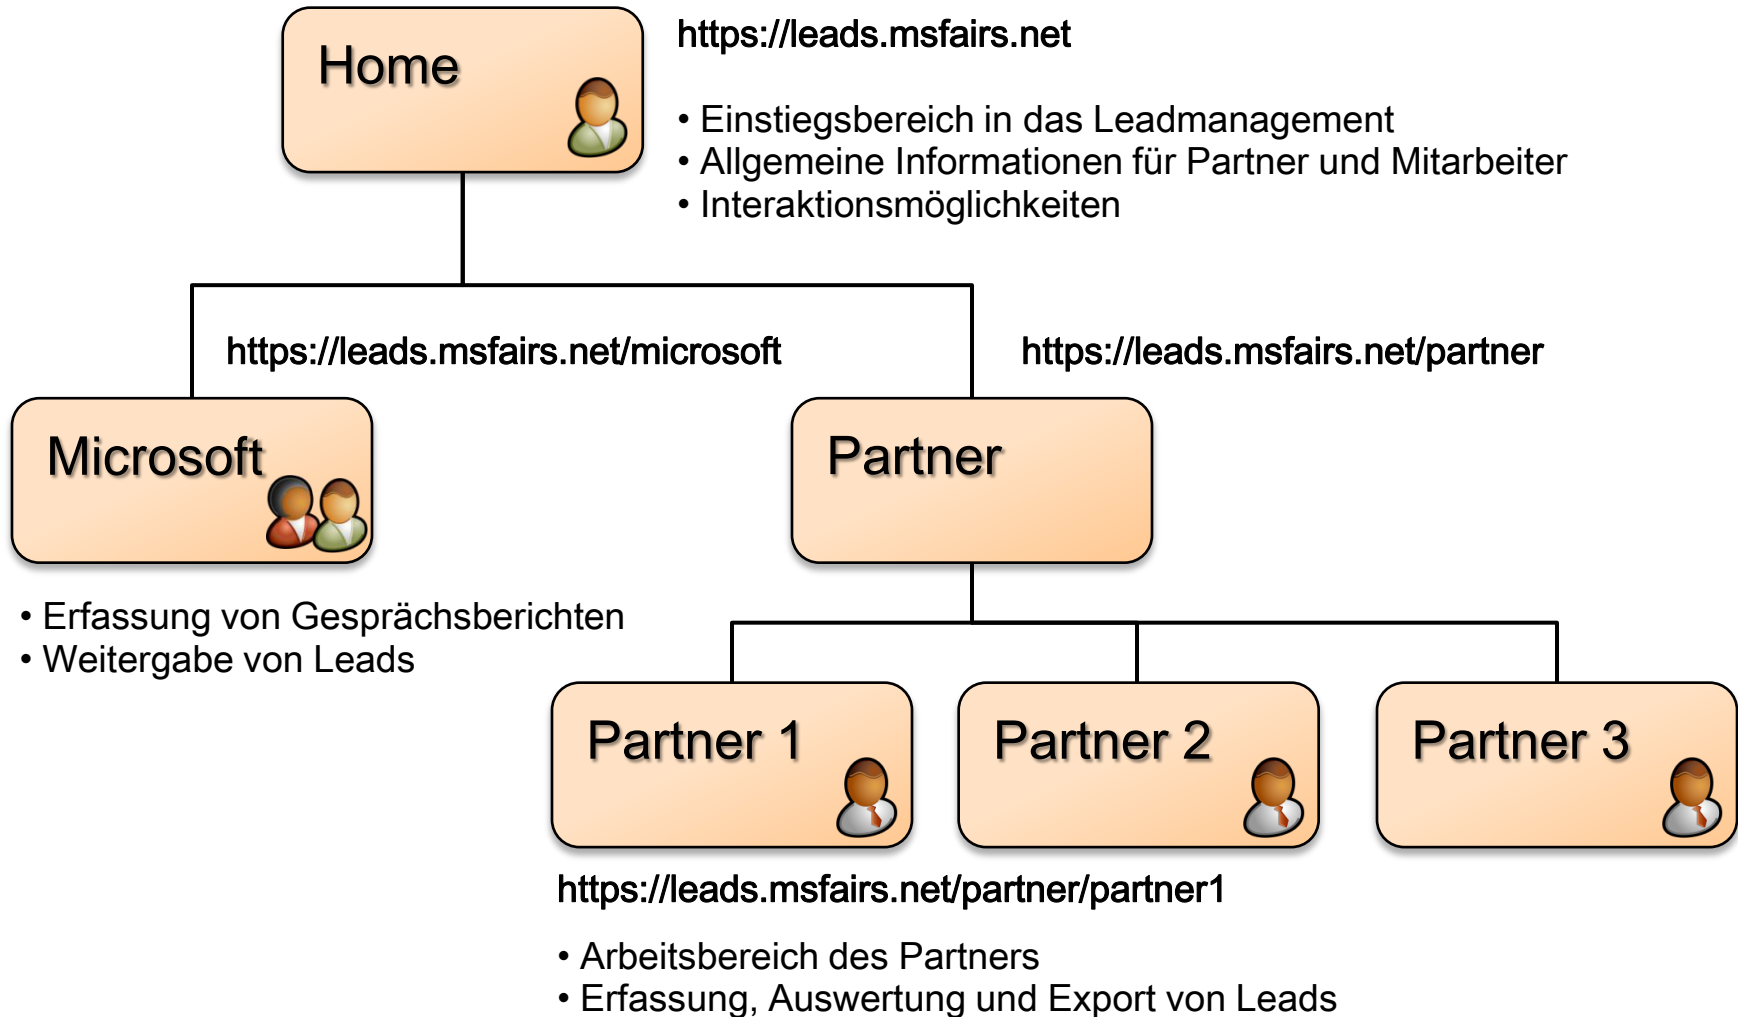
Home

https://leads.msfairs.net

• Einstiegsbereich in das Leadmanagement
• Allgemeine Informationen für Partner und Mitarbeiter
• Interaktionsmöglichkeiten

https://leads.msfairs.net/microsoft

https://leads.msfairs.net/partner

Microsoft

Partner

• Erfassung von Gesprächsberichten
• Weitergabe von Leads

Partner 1

Partner 2

Partner 3

https://leads.msfairs.net/partner/partner1

• Arbeitsbereich des Partners
• Erfassung, Auswertung und Export von Leads